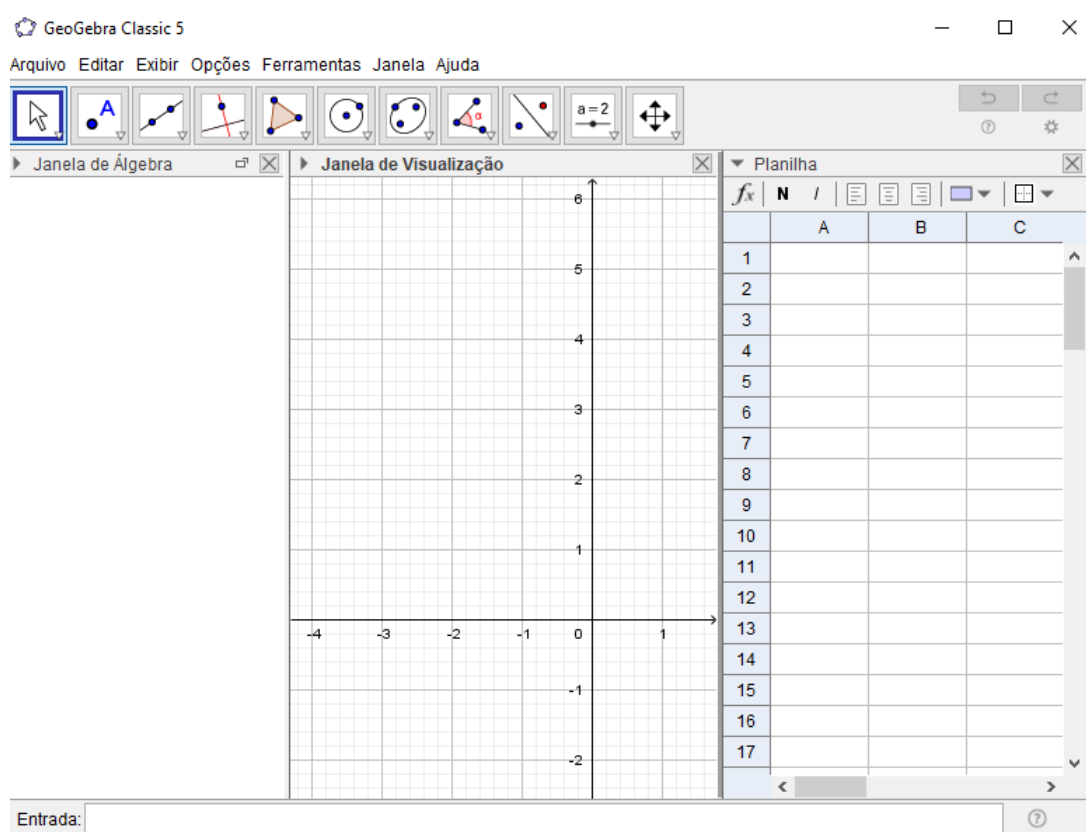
GeoGebra Classic 5

Arquivo Editar Exibir Opções Ferramentas Janela Ajuda

A

α

a = 2

Janela de Álgebra

Janela de Visualização

Planilha

$f_x$ N I

| | A | B | C |
|---|---|---|---|
| 1 | | | |
| 2 | | | |
| 3 | | | |
| 4 | | | |
| 5 | | | |
| 6 | | | |
| 7 | | | |
| 8 | | | |
| 9 | | | |
| 10 | | | |
| 11 | | | |
| 12 | | | |
| 13 | | | |
| 14 | | | |
| 15 | | | |
| 16 | | | |
| 17 | | | |

6
5
4
3
2
1
-4 -3 -2 -1 0 1
-1
-2

Entrada: